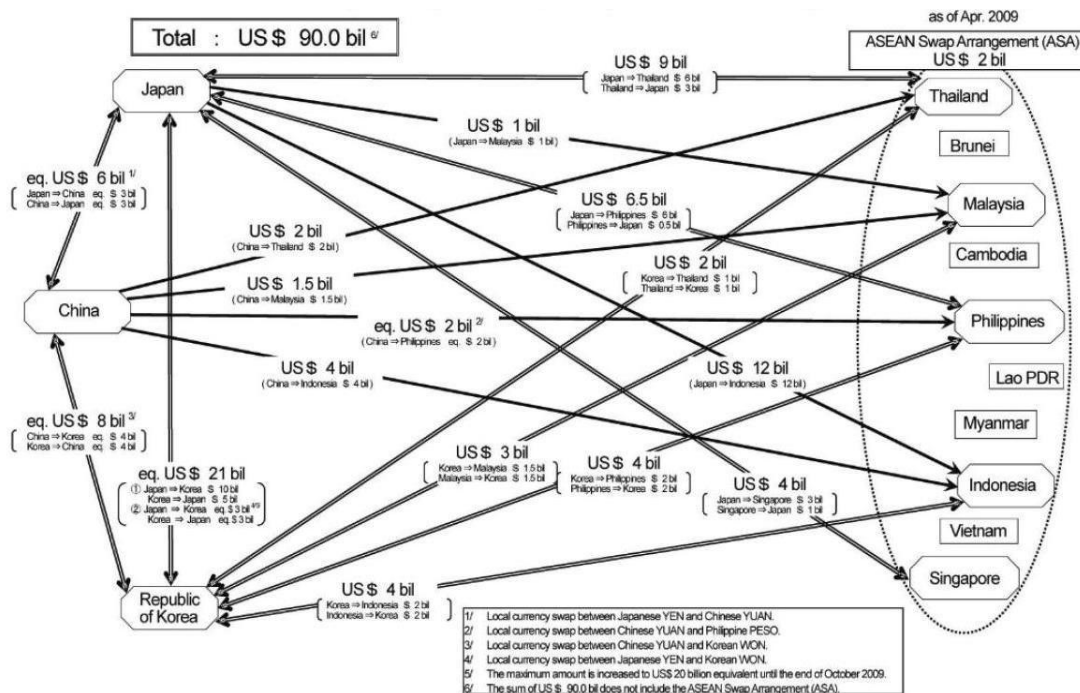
Total : US$ 90.0 bil 6/

as of Apr. 2009

ASEAN Swap Arrangement (ASA)
US$ 2 bil

Japan

US$ 9 bil
[ Japan ⇒ Thailand $ 6 bil
Thailand ⇒ Japan $ 3 bil ]

Thailand

Brunei

US$ 1 bil
(Japan ⇒ Malaysia $ 1 bil)

Malaysia

eq. US$ 6 bil 1/
[ Japan ⇒ China eq. $ 3 bil
China ⇒ Japan eq. $ 3 bil ]

US$ 6.5 bil
[ Japan ⇒ Philippines $ 6 bil
Philippines ⇒ Japan $ 0.5 bil ]

Cambodia

US$ 2 bil
(China ⇒ Thailand $ 2 bil)

US$ 1.5 bil
(China ⇒ Malaysia $ 1.5 bil)

US$ 2 bil
[ Korea ⇒ Thailand $ 1 bil
Thailand ⇒ Korea $ 1 bil ]

China

eq. US$ 2 bil 2/
(China ⇒ Philippines eq. $ 2 bil)

Philippines

US$ 4 bil
(China ⇒ Indonesia $ 4 bil)

US$ 12 bil
(Japan ⇒ Indonesia $ 12 bil)

Lao PDR

Myanmar

eq. US$ 8 bil 3/
[ China ⇒ Korea eq. $ 4 bil
Korea ⇒ China eq. $ 4 bil ]

eq. US$ 21 bil
① Japan ⇒ Korea $ 10 bil
Korea ⇒ Japan $ 5 bil
② Japan ⇒ Korea eq. $ 3 bil 4/5/
Korea ⇒ Japan eq. $ 3 bil

US$ 3 bil
[ Korea ⇒ Malaysia $ 1.5 bil
Malaysia ⇒ Korea $ 1.5 bil ]

US$ 4 bil
[ Korea ⇒ Philippines $ 2 bil
Philippines ⇒ Korea $ 2 bil ]

US$ 4 bil
[ Japan ⇒ Singapore $ 3 bil
Singapore ⇒ Japan $ 1 bil ]

Indonesia

Vietnam

Singapore

Republic of Korea

US$ 4 bil
[ Korea ⇒ Indonesia $ 2 bil
Indonesia ⇒ Korea $ 2 bil ]

1/ Local currency swap between Japanese YEN and Chinese YUAN.
2/ Local currency swap between Chinese YUAN and Philippine PESO.
3/ Local currency swap between Chinese YUAN and Korean WON.
4/ Local currency swap between Japanese YEN and Korean WON.
5/ The maximum amount is increased to US$ 20 billion equivalent until the end of October 2009.
6/ The sum of US$ 90.0 bil does not include the ASEAN Swap Arrangement (ASA).